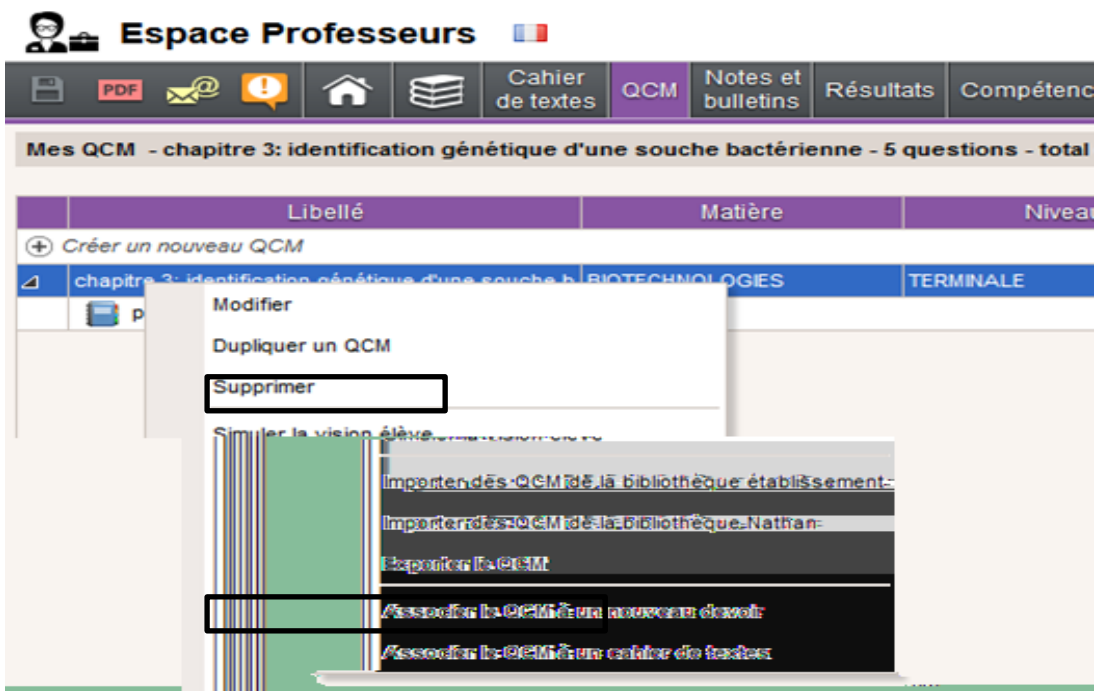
Espace Professeurs

PDF

Cahier de textes

QCM

Notes et bulletins

Résultats

Compétenc

Mes QCM - chapitre 3: identification génétique d'une souche bactérienne - 5 questions - total

| | Libellé | Matière | Niveau |
|---|---|---|---|
| | Créer un nouveau QCM | | |
| | chapitre 3: identification génétique d'une souche b | BIOTECHNOLOGIES | TERMINALE |
| | p | | |

Modifier

Dupliquer un QCM

Supprimer

Simuler la vision élève

Importer des QCM de la bibliothèque établissement

Importer des QCM de la bibliothèque Nathan

Exporter le QCM

Associer le QCM à un nouveau devoir

Associer le QCM à un cahier de textes